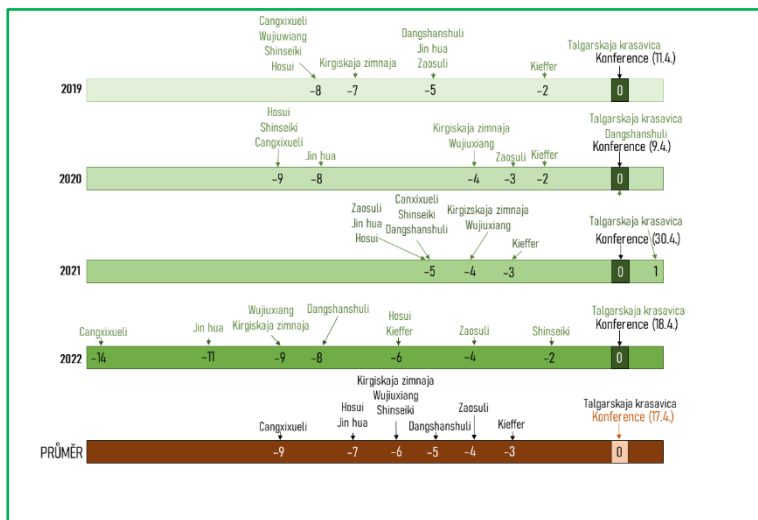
Cangxixueli
Wujiuwiang
Shinseiki
Hosui
Kirgiskaja zimnaja
Dangshanshuli
Jin hua
Zaosuli
Kieffer
Talgarskaja krasavica
Konference (11.4.)

2019 −8 −7 −5 −2 0

Hosui
Shinseiki
Cangxixueli
Jin hua
Kirgiskaja zimnaja
Wujiuxiang
Zaosuli
Kieffer
Talgarskaja krasavica
Dangshanshuli
Konference (9.4.)

2020 −9 −8 −4 −3 −2 0

Zaosuli
Jin hua
Hosui
Canxixueli
Shinseiki
Dangshanshuli
Kirgizskaja zimnaja
Wujiuxiang
Kieffer
Talgarskaja krasavica
Konference (30.4.)

2021 −5 −4 −3 0 1

Cangxixueli
Jin hua
Wujiuxiang
Kirgiskaja zimnaja
Dangshanshuli
Hosui
Kieffer
Zaosuli
Shinseiki
Talgarskaja krasavica
Konference (18.4.)

2022 −14 −11 −9 −8 −6 −4 −2 0

Cangxixueli
Hosui
Jin hua
Kirgiskaja zimnaja
Wujiuxiang
Shinseiki
Dangshanshuli
Zaosuli
Kieffer
Talgarskaja krasavica
Konference (17.4.)

PRŮMĚR −9 −7 −6 −5 −4 −3 0